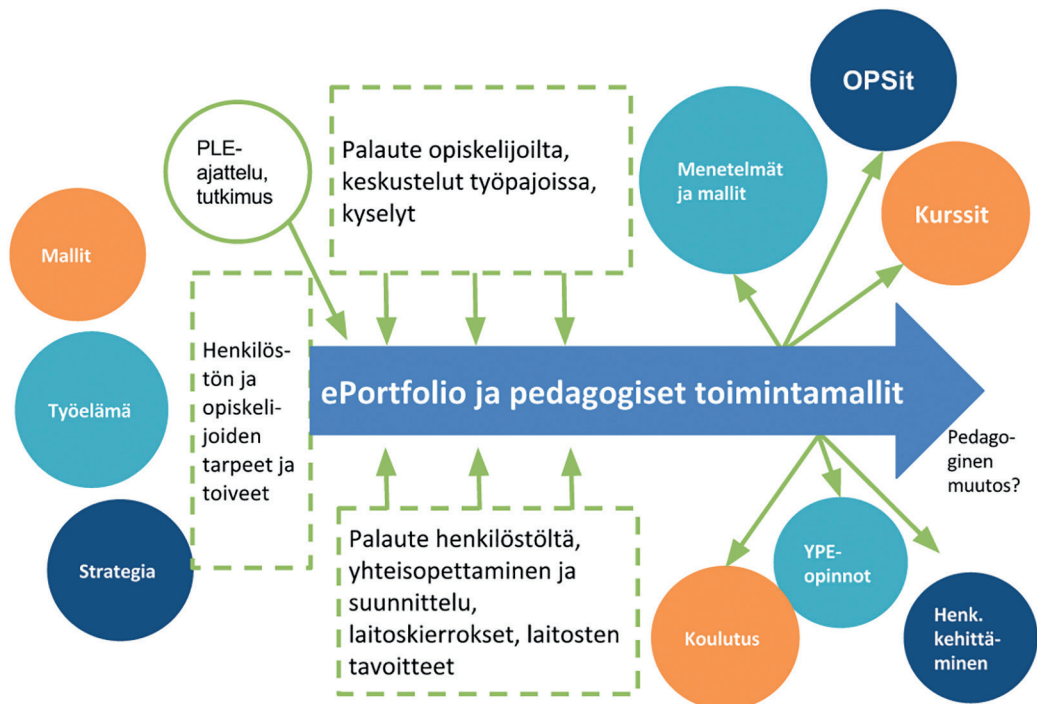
Mallit

Työelämä

Strategia

PLE-ajattelu, tutkimus

Palaute opiskelijoilta, keskustelut työpajoissa, kyselyt

Henkilöstön ja opiskelijoiden tarpeet ja toiveet

ePortfolio ja pedagogiset toimintamallit

Palaute henkilöstöltä, yhteisopettaminen ja suunnittelu, laitoskierrokset, laitosten tavoitteet

Menetelmät ja mallit

OPSit

Kurssit

Pedagoginen muutos?

YPE-opinnot

Koulutus

Henk. kehittäminen